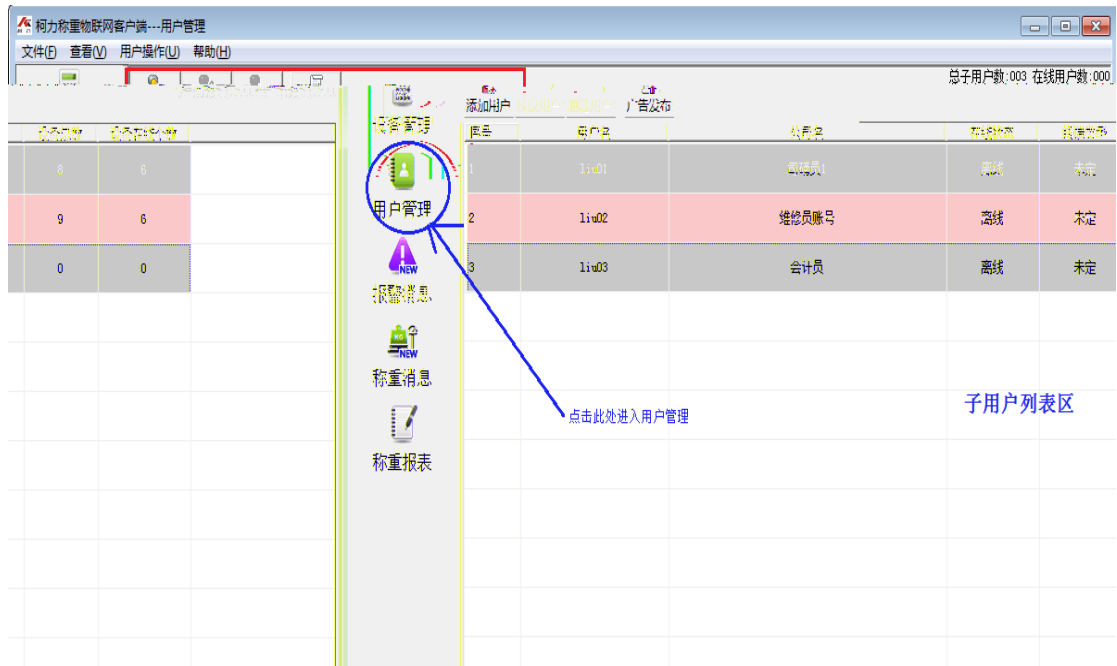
柯力称重物联网客户端---用户管理

文件(F) 查看(V) 用户操作(U) 帮助(H)

总子用户数:003 在线用户数:000

设备管理

添加用户 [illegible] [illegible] 广告发布

| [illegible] | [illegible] |
|---|---|
| 8 | 6 |
| 9 | 6 |
| 0 | 0 |

用户管理

报警消息

称重消息

称重报表

| 序号 | 用户名 | 备注名 | 登录状态 | 权限状态 |
|---|---|---|---|---|
| 1 | liu01 | 管理员1 | 离线 | 未定 |
| 2 | liu02 | 维修员账号 | 离线 | 未定 |
| 3 | liu03 | 会计员 | 离线 | 未定 |

点击此处进入用户管理

子用户列表区